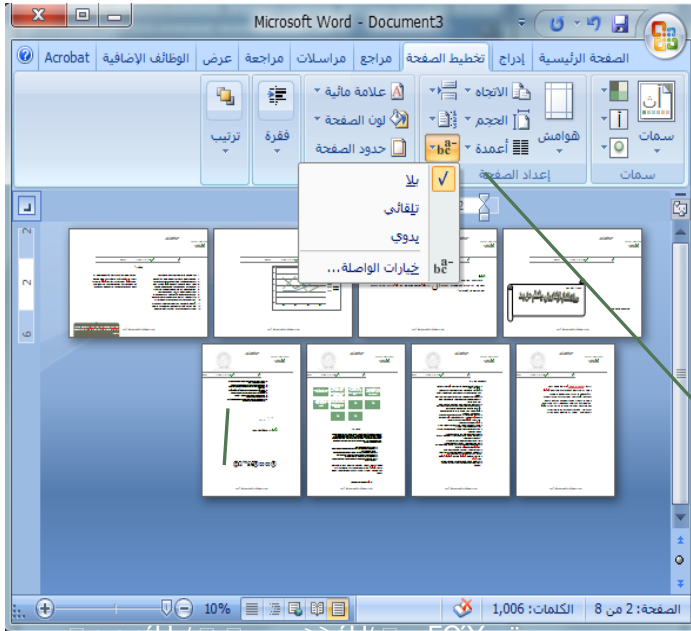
Microsoft Word - Document3

الصفحة الرئيسية | إدراج | تخطيط الصفحة | مراجع | مراسلات | مراجعة | عرض | الوظائف الإضافية | Acrobat

سمات
سمات

هوامش
الاتجاه
الحجم
أعمدة
إعداد الصفحة

علامة مائية
لون الصفحة
حدود الصفحة

فقرة

ترتيب

بلا
تلقائي
يدوي
خيارات الواصلة...

الصفحة: 2 من 8 | الكلمات: 1,006 | 10%